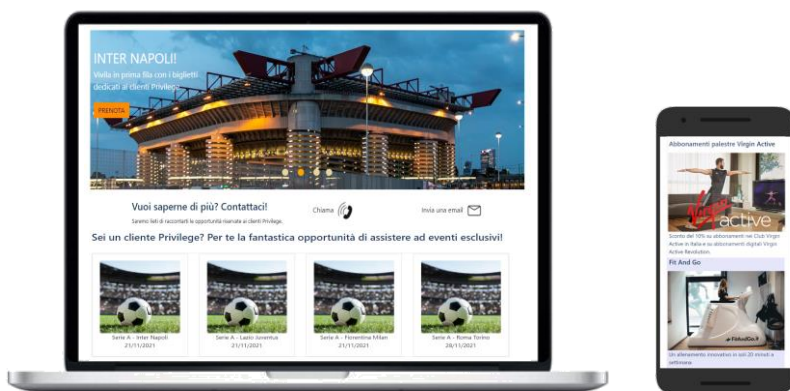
INTER NAPOLI!
Vivila in prima fila con i biglietti dedicati ai clienti Privilege

PRENOTA

Vuoi saperne di più? Contattaci!
Saremo lieti di raccontarti le opportunità riservate ai clienti Privilege.

Chiama

Invia una email

Sei un cliente Privilege? Per te la fantastica opportunità di assistere ad eventi esclusivi!

Serie A - Inter Napoli
21/11/2021

Serie A - Lazio Juventus
21/11/2021

Serie A - Fiorentina Milan
21/11/2021

Serie A - Roma Torino
28/11/2021

Abbonamenti palestre Virgin Active

Virgin active

Sconto del 10% su abbonamenti nei Club Virgin Active in Italia e su abbonamenti digitali Virgin Active Revolution.

Fit And Go

FitandGo.it

Un allenamento innovativo in soli 20 minuti a settimana.